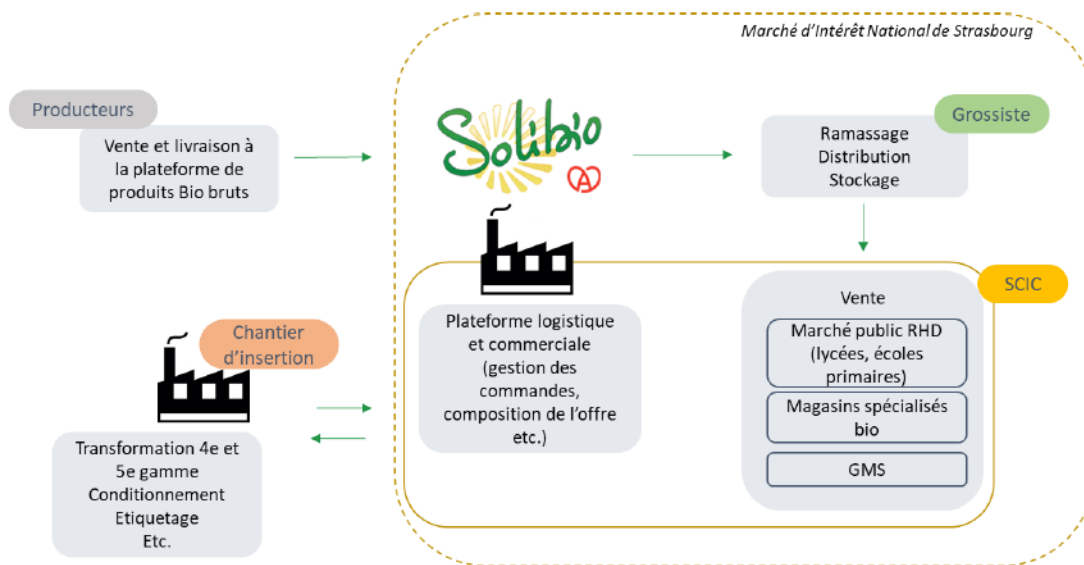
Marché d'Intérêt National de Strasbourg

Producteurs

Vente et livraison à la plateforme de produits Bio bruts

Solibio

Grossiste

Ramassage
Distribution
Stockage

SCIC

Plateforme logistique et commerciale (gestion des commandes, composition de l'offre etc.)

Vente

Marché public RHD (lycées, écoles primaires)

Magasins spécialisés bio

GMS

Chantier d'insertion

Transformation 4e et 5e gamme
Conditionnement
Etiquetage
Etc.